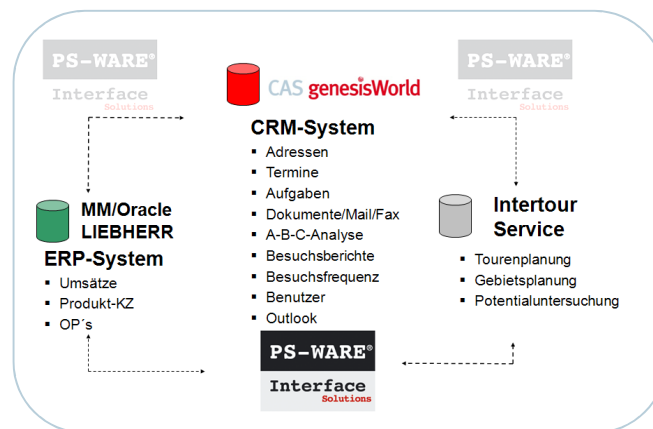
PS-WARE®
Interface
Solutions

CAS genesisWorld

PS-WARE®
Interface
Solutions

CRM-System
- Adressen
- Termine
- Aufgaben
- Dokumente/Mail/Fax
- A-B-C-Analyse
- Besuchsberichte
- Besuchsfrequenz
- Benutzer
- Outlook

MM/Oracle
LIEBHERR
ERP-System
- Umsätze
- Produkt-KZ
- OP´s

Intertour
Service
- Tourenplanung
- Gebietsplanung
- Potentialuntersuchung

PS-WARE®
Interface
Solutions